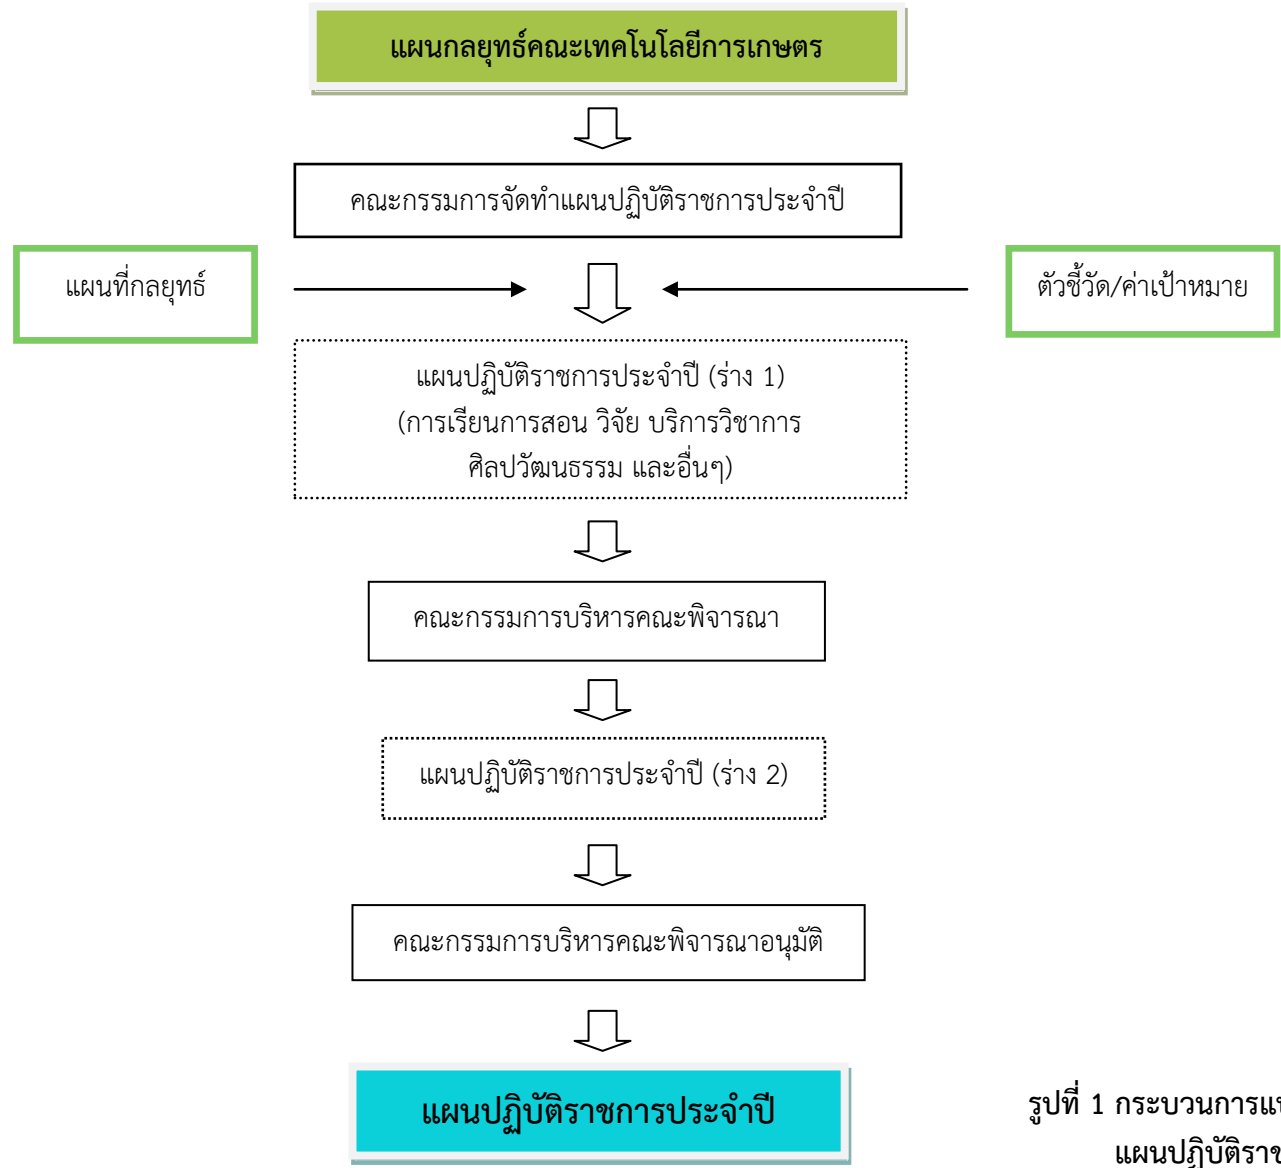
แผนกลยุทธ์คณะเทคโนโลยีการเกษตร

คณะกรรมการจัดทำแผนปฏิบัติราชการประจำปี

แผนที่กลยุทธ์

ตัวชี้วัด/ค่าเป้าหมาย

แผนปฏิบัติราชการประจำปี (ร่าง 1)
(การเรียนการสอน วิจัย บริการวิชาการ
ศิลปวัฒนธรรม และอื่นๆ)

คณะกรรมการบริหารคณะพิจารณา

แผนปฏิบัติราชการประจำปี (ร่าง 2)

คณะกรรมการบริหารคณะพิจารณาอนุมัติ

แผนปฏิบัติราชการประจำปี

รูปที่ 1 กระบวนการแ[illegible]
แผนปฏิบัติรา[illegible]